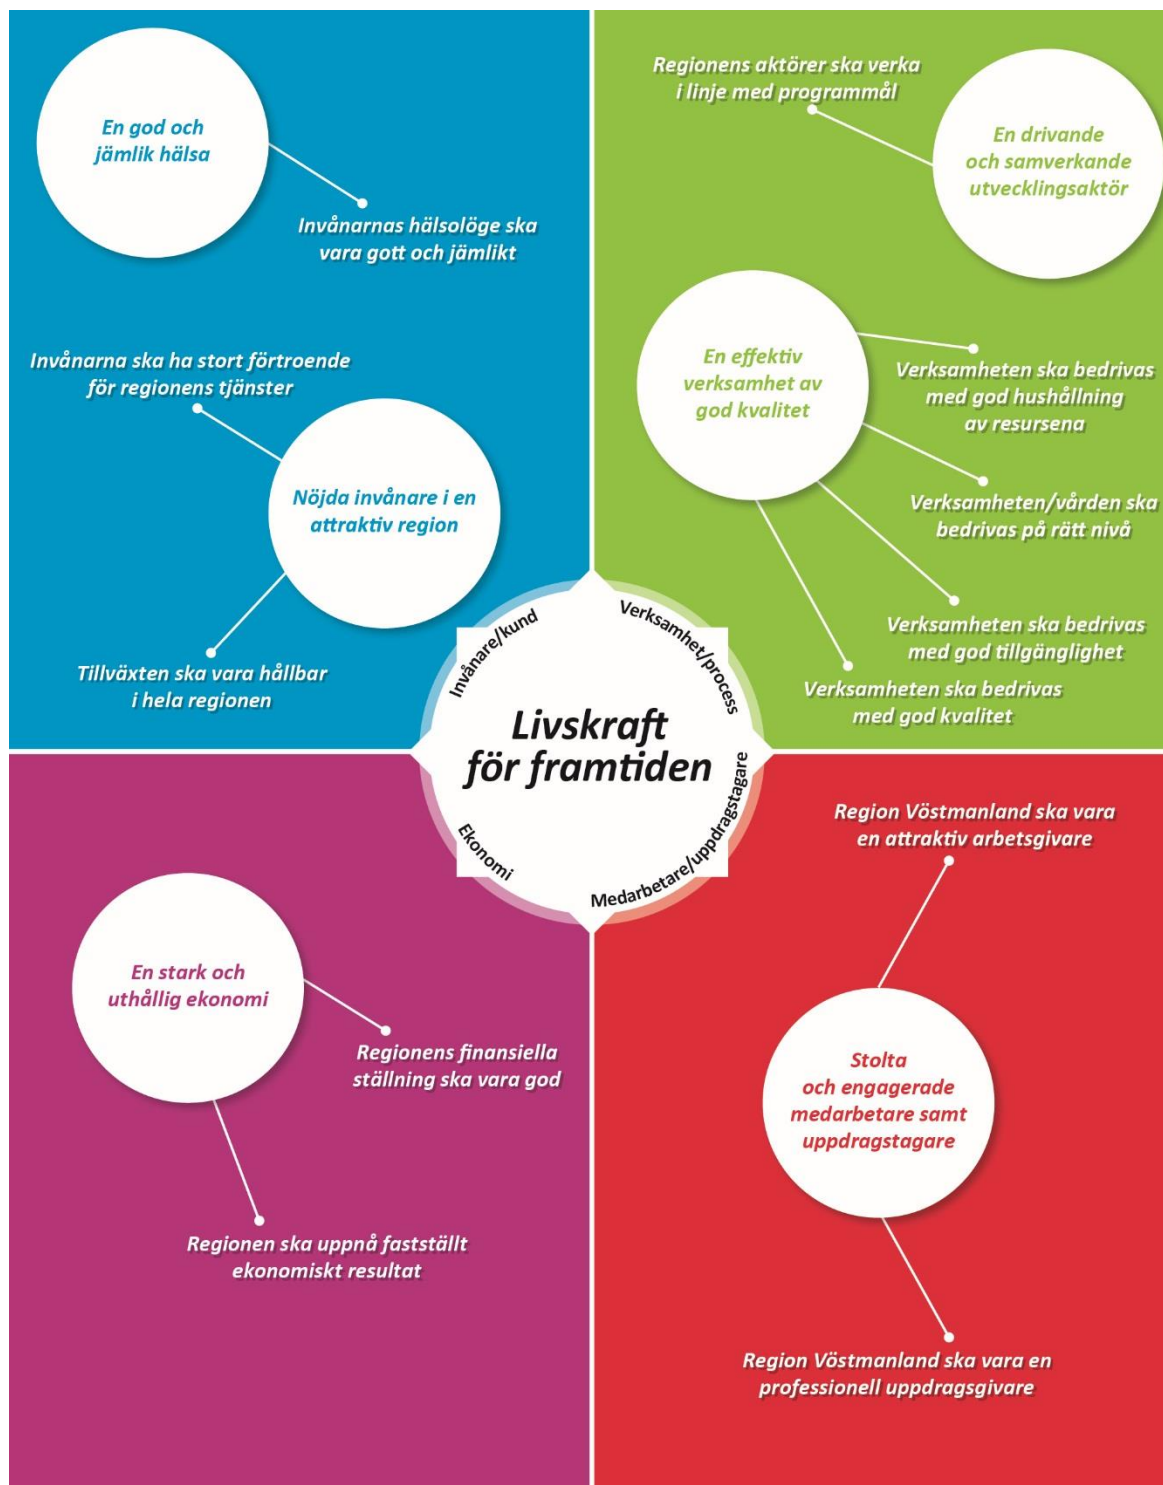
En god och jämlik hälsa

Invånarnas hälsolöge ska vara gott och jämlikt

Invånarna ska ha stort förtroende för regionens tjänster

Nöjda invånare i en attraktiv region

Tillväxten ska vara hållbar i hela regionen

Regionens aktörer ska verka i linje med programmål

En drivande och samverkande utvecklingsaktör

En effektiv verksamhet av god kvalitet

Verksamheten ska bedrivas med god hushållning av resursena

Verksamheten/vården ska bedrivas på rätt nivå

Verksamheten ska bedrivas med god tillgänglighet

Verksamheten ska bedrivas med god kvalitet

Invånare/kund

Verksamhet/process

Livskraft för framtiden

Medarbetare/uppdragstagare

Ekonomi

En stark och uthållig ekonomi

Regionens finansiella ställning ska vara god

Regionen ska uppnå fastställt ekonomiskt resultat

Region Vöstmanland ska vara en attraktiv arbetsgivare

Stolta och engagerade medarbetare samt uppdragstagare

Region Vöstmanland ska vara en professionell uppdragsgivare